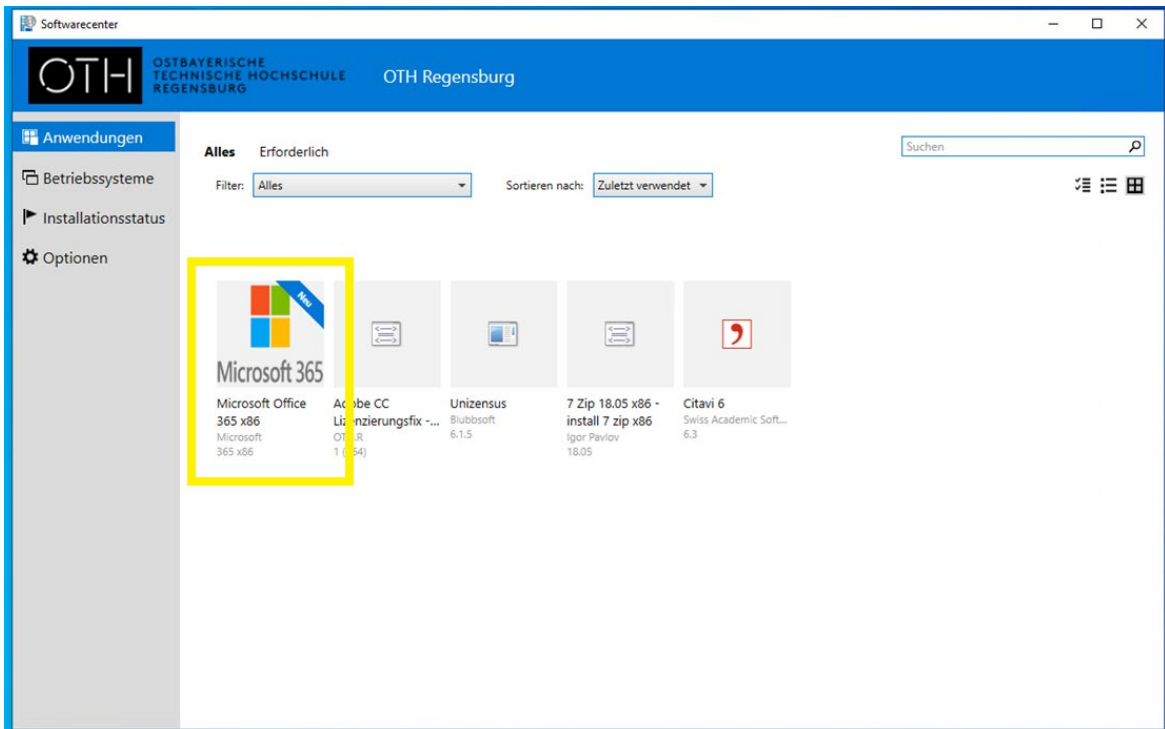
Softwarecenter

OTH OSTBAYERISCHE TECHNISCHE HOCHSCHULE REGENSBURG

OTH Regensburg

Anwendungen

Betriebssysteme

Installationsstatus

Optionen

Alles Erforderlich

Suchen

Filter: Alles

Sortieren nach: Zuletzt verwendet

Neu

Microsoft 365

Microsoft Office 365 x86
Microsoft
365 x86

A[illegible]be CC Li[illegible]nzierungsfix -...
OT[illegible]R
1 ([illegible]64)

Unizensus
Blubbsoft
6.1.5

7 Zip 18.05 x86 - install 7 zip x86
Igor Pavlov
18.05

Citavi 6
Swiss Academic Soft...
6.3